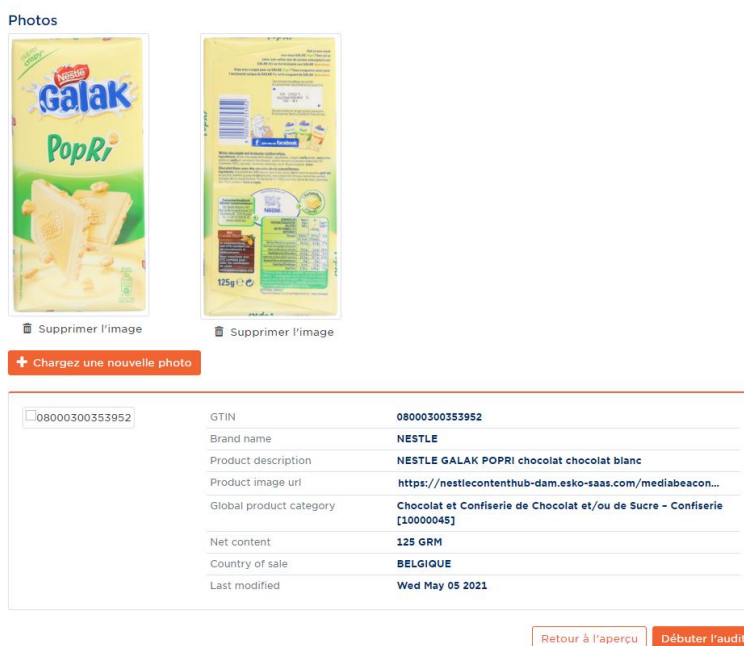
Photos

Nestlé Galak PopRi

125g

Supprimer l'image

Supprimer l'image

+ Chargez une nouvelle photo

08000300353952

| | |
|---|---|
| GTIN | 08000300353952 |
| Brand name | NESTLE |
| Product description | NESTLE GALAK POPRI chocolat chocolat blanc |
| Product image url | https://nestlecontenthub-dam.esko-saas.com/mediabeacon... |
| Global product category | Chocolat et Confiserie de Chocolat et/ou de Sucre – Confiserie [10000045] |
| Net content | 125 GRM |
| Country of sale | BELGIQUE |
| Last modified | Wed May 05 2021 |

Retour à l'aperçu

Débuter l'audit